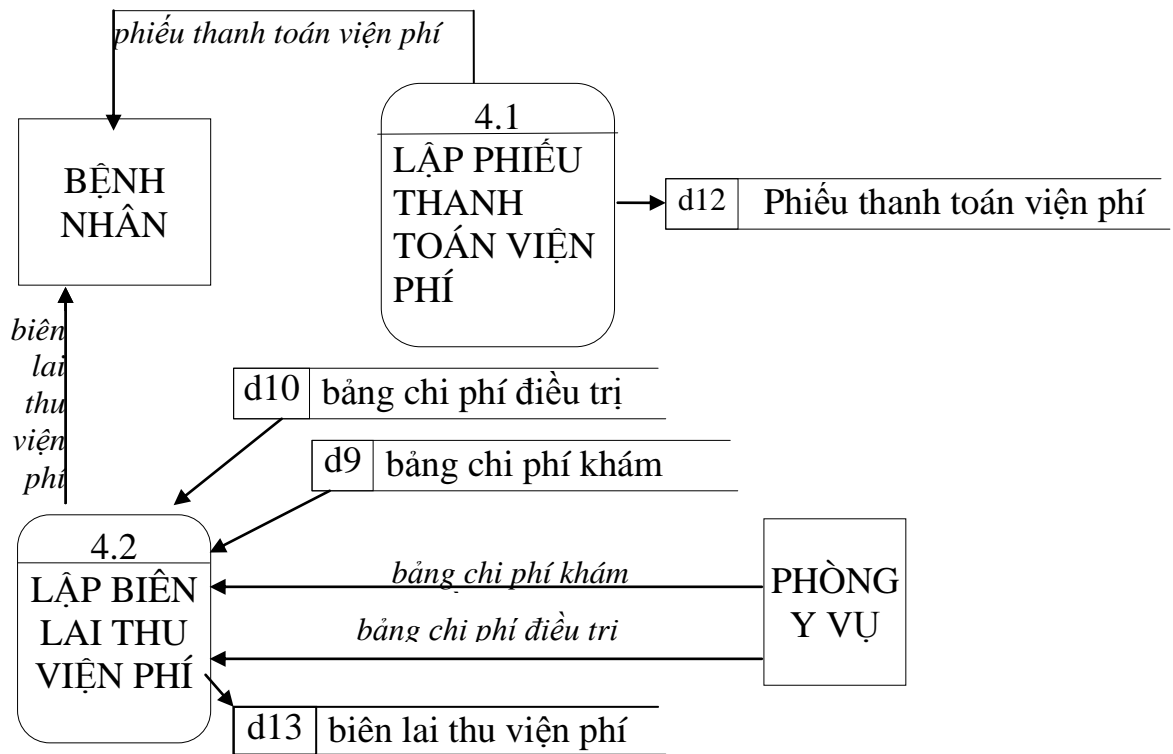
phiếu thanh toán viện phí

BỆNH NHÂN

4.1
LẬP PHIẾU THANH TOÁN VIỆN PHÍ

| d12 | Phiếu thanh toán viện phí |
|---|---|

biên lai thu viện phí

| d10 | bảng chi phí điều trị |
|---|---|

| d9 | bảng chi phí khám |
|---|---|

4.2
LẬP BIÊN LAI THU VIỆN PHÍ

bảng chi phí khám

bảng chi phí điều trị

PHÒNG Y VỤ

| d13 | biên lai thu viện phí |
|---|---|